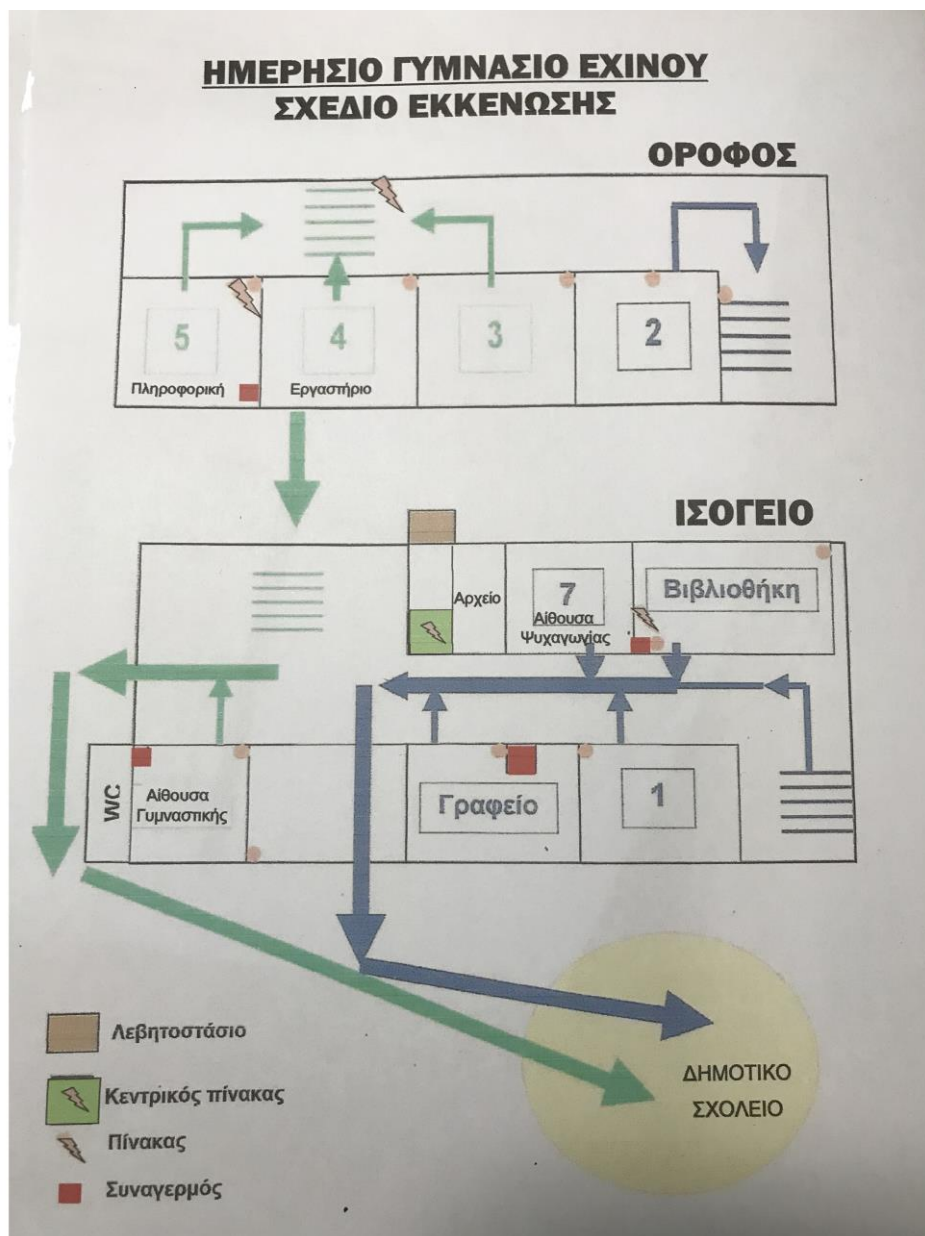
ΗΜΕΡΗΣΙΟ ΓΥΜΝΑΣΙΟ ΕΧΙΝΟΥ
ΣΧΕΔΙΟ ΕΚΚΕΝΩΣΗΣ

ΟΡΟΦΟΣ

5
Πληροφορική
4
Εργαστήριο
3
2

ΙΣΟΓΕΙΟ

Αρχείο
7
Αίθουσα Ψυχαγωγίας
Βιβλιοθήκη
WC
Αίθουσα Γυμναστικής
Γραφείο
1

Λεβητοστάσιο
Κεντρικός πίνακας
Πίνακας
Συναγερμός

ΔΗΜΟΤΙΚΟ ΣΧΟΛΕΙΟ